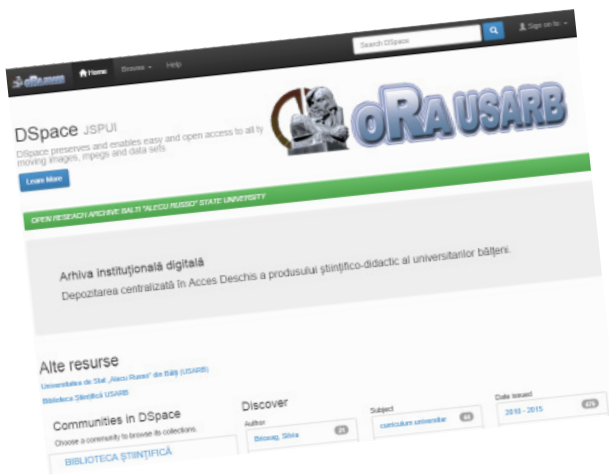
Search DSpace

Sign on to:

Home Browse Help

DSpace JSPUI

DSpace preserves and enables easy and open access to all ty moving images, mpegs and data sets

Learn More

oRA USARB

OPEN RESEARCH ARCHIVE BALTI "ALECU RUSSO" STATE UNIVERSITY

Arhiva instituțională digitală

Depozitarea centralizată în Acces Deschis a produsului științifico-didactic al universitarilor bălțeni.

Alte resurse

Universitatea de Stat „Alecu Russo" din Bălți (USARB)

Biblioteca Științifică USARB

Communities in DSpace

Choose a community to browse its collections.

BIBLIOTECA ȘTIINȚIFICĂ

Discover

Author

Brosnag, Silvia 21

Subject

curriculum universitar 66

Date issued

2010 - 2015 476